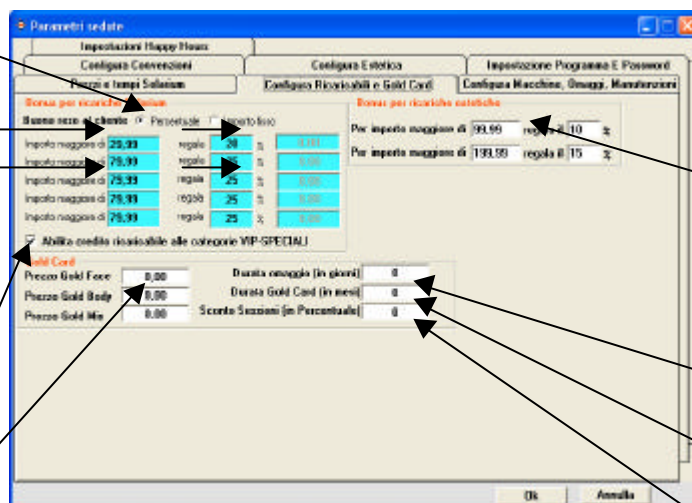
Parametri sedute

Impostazioni Happy Hours
Configura Convenzioni
Configura Estetica
Impostazione Programma E Password
Prezzi e tempi Solarium
Configura Ricaricabili e Gold Card
Configura Macchine, Omaggi, Manutenzioni

Bonus per ricariche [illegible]
Bonus reso al cliente
Percentuale
Importo fisso

| Importo maggiore di | 29,99 | regala | 20 | % | 0,00 |
|---|---|---|---|---|---|
| Importo maggiore di | 79,99 | regala | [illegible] | % | 0,00 |
| Importo maggiore di | 79,99 | regala | 25 | % | 0,00 |
| Importo maggiore di | 79,99 | regala | 25 | % | 0,00 |
| Importo maggiore di | 79,99 | regala | 25 | % | 0,00 |

Abilita credito ricaricabile alle categorie VIP-SPECIALI

Bonus per ricariche estetiche
Per importo maggiore di 99,99 regala il 10 %
Per importo maggiore di 199,99 regala il 15 %

Gold Card
Prezzo Gold Face 0,00
Prezzo Gold Body 0,00
Prezzo Gold Mix 0,00
Durata omaggio (in giorni) 0
Durata Gold Card (in mesi) 0
Sconto Sessioni (in Percentuale) 0

Ok
Annulla